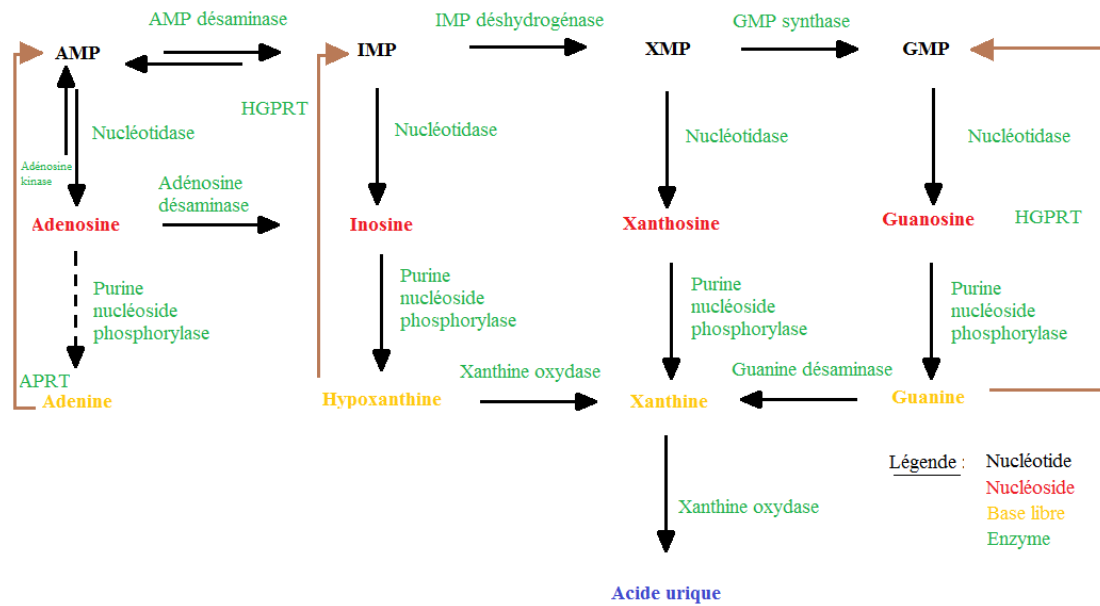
AMP désaminase

AMP

IMP

IMP déshydrogénase

XMP

GMP synthase

GMP

HGPRT

Nucléotidase

Adénosine kinase

Nucléotidase

Nucléotidase

Nucléotidase

Adénosine désaminase

Adenosine

Inosine

Xanthosine

Guanosine

HGPRT

Purine nucléoside phosphorylase

Purine nucléoside phosphorylase

Purine nucléoside phosphorylase

Purine nucléoside phosphorylase

APRT

Adenine

Xanthine oxydase

Hypoxanthine

Xanthine

Guanine désaminase

Guanine

Légende :

Nucléotide

Nucléoside

Base libre

Enzyme

Xanthine oxydase

Acide urique